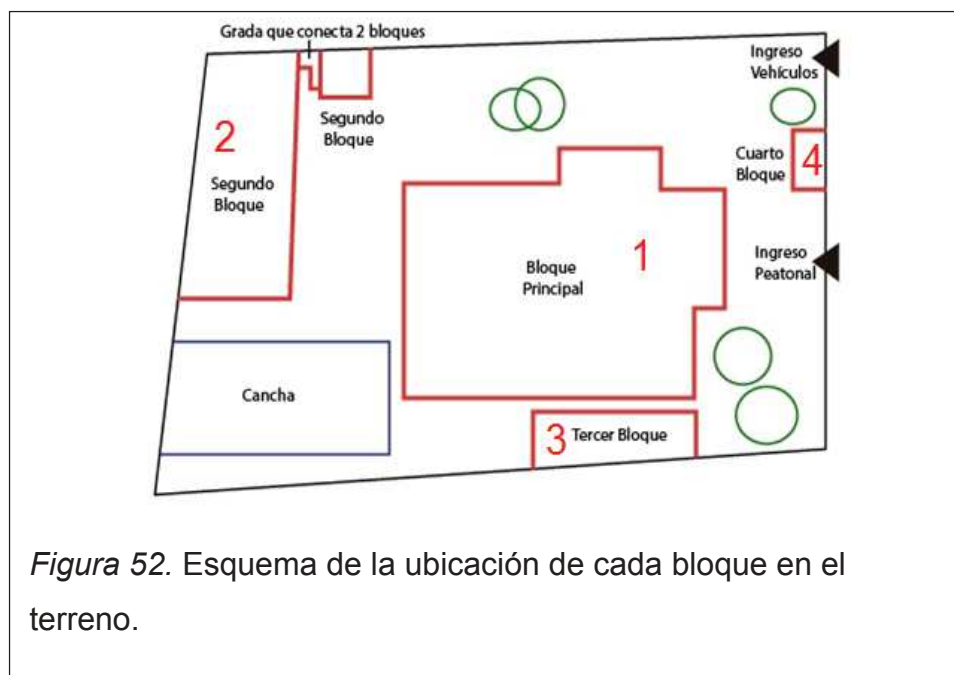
Grada que conecta 2 bloques

Ingreso Vehículos

2

Segundo Bloque

Segundo Bloque

Cuarto Bloque

4

1

Bloque Principal

Ingreso Peatonal

Cancha

3 Tercer Bloque

*Figura 52.* Esquema de la ubicación de cada bloque en el terreno.